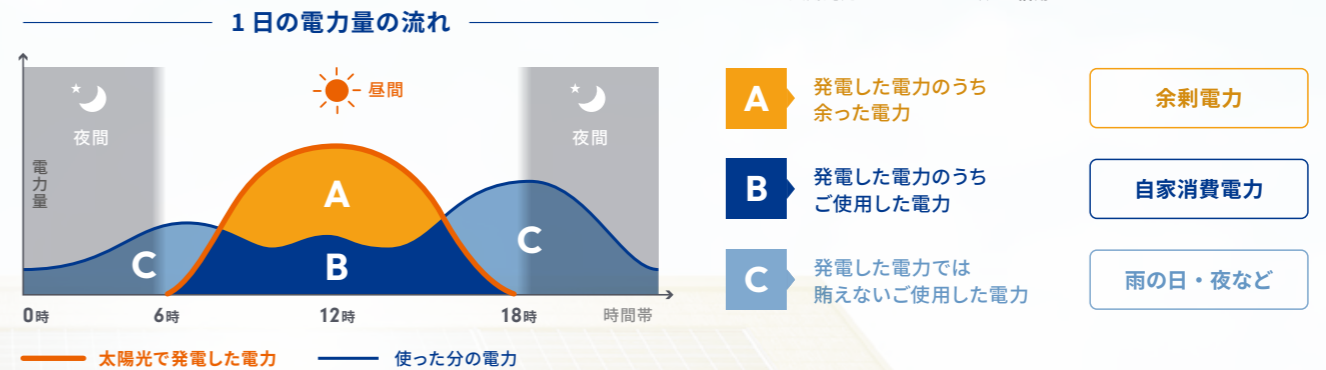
1日の電力量の流れ

昼間

夜間

夜間

電力量

A

B

C

C

0時　6時　12時　18時　時間帯

太陽光で発電した電力　使った分の電力

A 発電した電力のうち余った電力　余剰電力

B 発電した電力のうちご使用した電力　自家消費電力

C 発電した電力では賄えないご使用した電力　雨の日・夜など